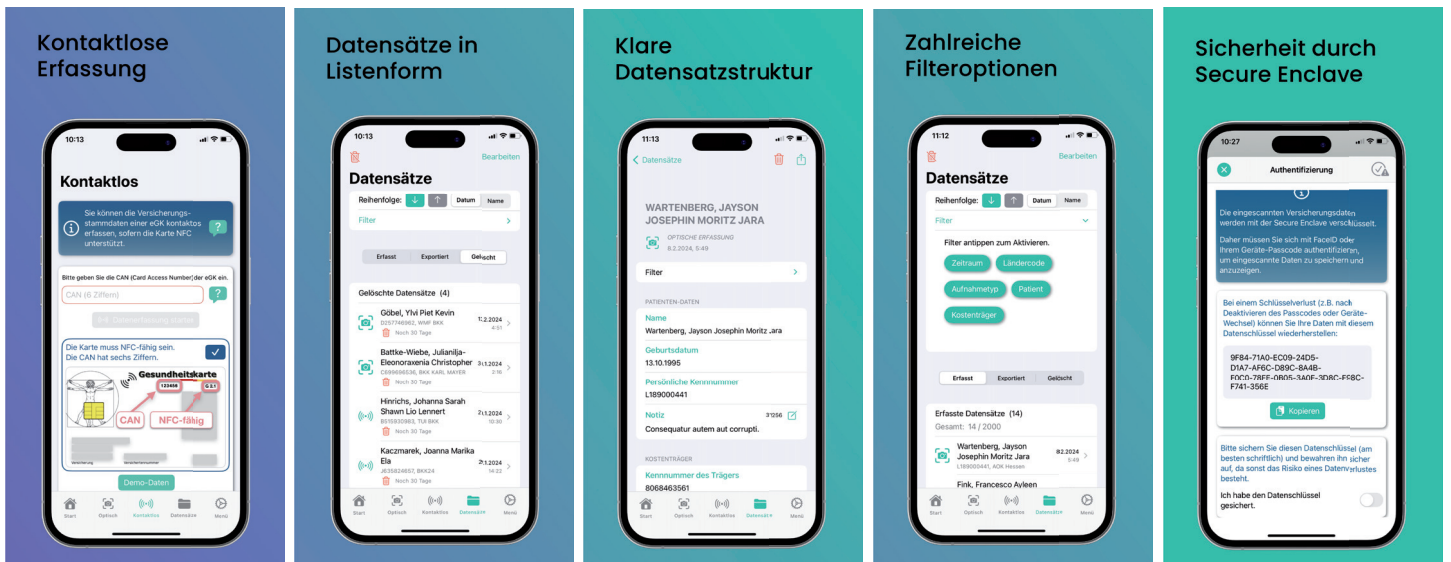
Kontaktlose Erfassung

10:13

Kontaktlos

Sie können die Versicherungsstammdaten einer eGK kontaktlos erfassen, sofern die Karte NFC unterstützt.

Bitte geben Sie die CAN (Card Access Number) der eGK ein.

CAN (6 Ziffern)

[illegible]

Die Karte muss NFC-fähig sein. Die CAN hat sechs Ziffern.

Gesundheitskarte

123456

G.E.1

CAN

NFC-fähig

Demo-Daten

Start Optisch Kontaktlos Datensätze Menü

Datensätze in Listenform

10:13

Bearbeiten

Datensätze

Reihenfolge: Datum Name

Filter

Erfasst Exportiert Gelöscht

Gelöschte Datensätze (4)

Göbel, Ylvi Piet Kevin
D257746962, WMF BKK
Noch 30 Tage
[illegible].2.2024 4:51

Battke-Wiebe, Julianija-Eleonoraxenia Christopher
C699696536, BKK KARL MAYER
Noch 30 Tage
3.1.2024 2:16

Hinrichs, Johanna Sarah Shawn Lio Lennert
B515930983, TUI BKK
Noch 30 Tage
2.1.2024 10:30

Kaczmarek, Joanna Marika Ela
J635824657, BKK24
Noch 30 Tage
2.1.2024 14:22

Start Optisch Kontaktlos Datensätze Menü

Klare Datensatzstruktur

11:13

Datensätze

WARTENBERG, JAYSON JOSEPHIN MORITZ JARA

OPTISCHE ERFASSUNG
8.2.2024, 5:49

Filter

PATIENTEN-DATEN

Name
Wartenberg, Jayson Josephin Moritz Jara

Geburtsdatum
13.10.1995

Persönliche Kennnummer
L189000441

Notiz
Consequatur autem aut corrupti.
3'1256

KOSTENTRÄGER

Kennnummer des Trägers
8068463561

Start Optisch Kontaktlos Datensätze Menü

Zahlreiche Filteroptionen

11:12

Bearbeiten

Datensätze

Reihenfolge: Datum Name

Filter

Filter antippen zum Aktivieren.

Zeitraum Ländercode Aufnahmetyp Patient Kostenträger

Erfasst Exportiert Gelöscht

Erfasste Datensätze (14)
Gesamt: 14 / 2000

Wartenberg, Jayson Josephin Moritz Jara
L189000441, AOK Hessen
8.2.2024 5:49

Fink, Francesco Ayleen

Start Optisch Kontaktlos Datensätze Menü

Sicherheit durch Secure Enclave

10:27

Authentifizierung

Die eingescannten Versicherungsdaten werden mit der Secure Enclave verschlüsselt.

Daher müssen Sie sich mit FaceID oder Ihrem Geräte-Passcode authentifizieren, um eingescannte Daten zu speichern und anzuzeigen.

Bei einem Schlüsselverlust (z.B. nach Deaktivieren des Passcodes oder Geräte-Wechsel) können Sie Ihre Daten mit diesem Datenschlüssel wiederherstellen:

9F84-71A0-EC09-24D5-D1A7-AF6C-D89C-8A4B-F0C0-78EE-0B05-3A0E-3D8C-F58C-F741-356E

Kopieren

Bitte sichern Sie diesen Datenschlüssel (am besten schriftlich) und bewahren ihn sicher auf, da sonst das Risiko eines Datenverlustes besteht.

Ich habe den Datenschlüssel gesichert.